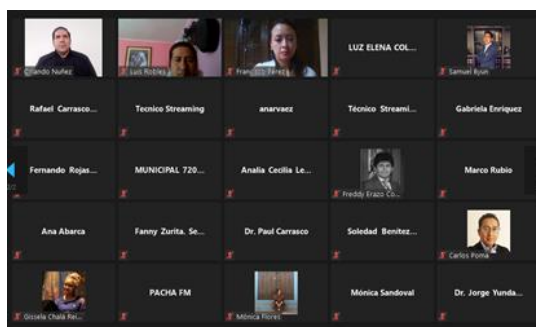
Orlando Nuñez
Luis Robles
Francisco Perez
LUZ ELENA COL...
Samuel Ryun
Rafael Carrasco...
Tecnico Streaming
anarvaez
Técnico Streami...
Gabriela Enriquez
Fernando Rojas...
MUNICIPAL 720...
Analia Cecilia Le...
Freddy Erazo Co...
Marco Rubio
Ana Abarca
Fanny Zurita. Se...
Dr. Paul Carrasco
Soledad Benitez...
Carlos Poma
Gissela Chala Rei...
PACHA FM
Mónica Flores
Mónica Sandoval
Dr. Jorge Yunda...